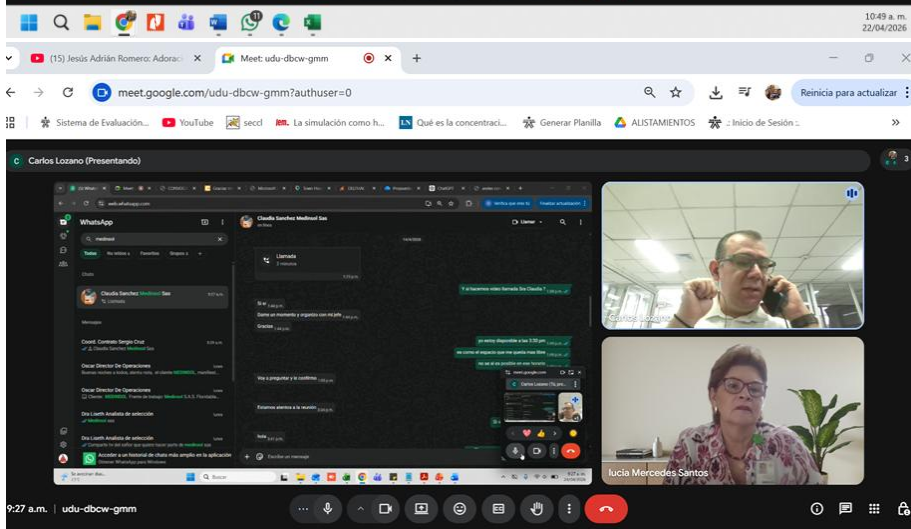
10:49 a. m.
22/04/2026

(15) Jesús Adrián Romero: Adoració
Meet: udu-dbcw-gmm

meet.google.com/udu-dbcw-gmm?authuser=0

Reinicia para actualizar

Sistema de Evaluación... YouTube seccl La simulación como h... Qué es la concentraci... Generar Planilla ALISTAMIENTOS :: Inicio de Sesión ::

Carlos Lozano (Presentando)

3

WhatsApp

Claudia Sanchez Medinsol Sas

Llamada

Carlos Lozano

lucia Mercedes Santos

9:27 a. m. | udu-dbcw-gmm